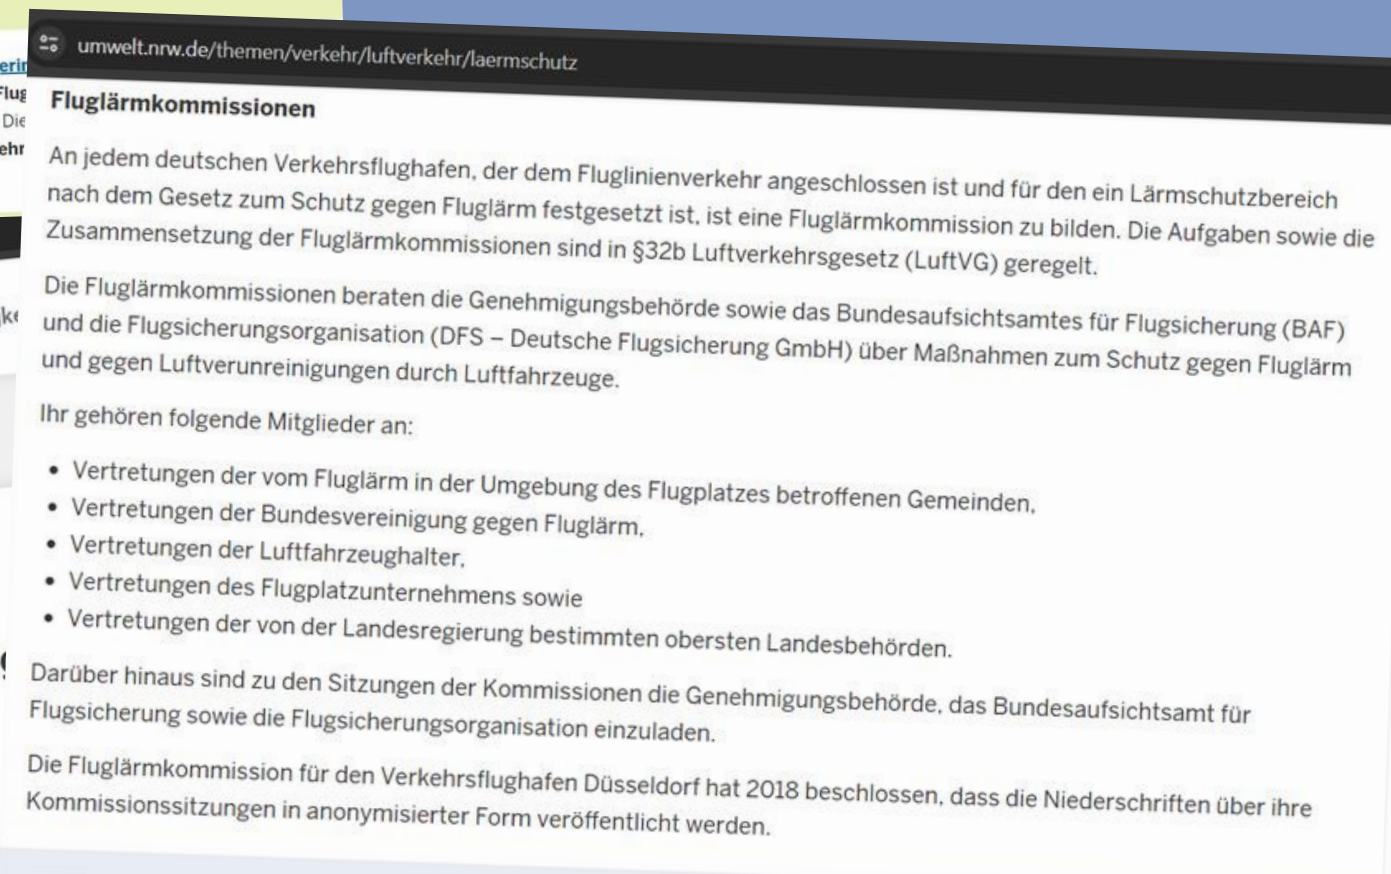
erin
Flug
Die
ehr

ke

umwelt.nrw.de/themen/verkehr/luftverkehr/laermschutz

Fluglärmkommissionen

An jedem deutschen Verkehrsflughafen, der dem Fluglinienverkehr angeschlossen ist und für den ein Lärmschutzbereich nach dem Gesetz zum Schutz gegen Fluglärm festgesetzt ist, ist eine Fluglärmkommission zu bilden. Die Aufgaben sowie die Zusammensetzung der Fluglärmkommissionen sind in §32b Luftverkehrsgesetz (LuftVG) geregelt.

Die Fluglärmkommissionen beraten die Genehmigungsbehörde sowie das Bundesaufsichtsamtes für Flugsicherung (BAF) und die Flugsicherungsorganisation (DFS – Deutsche Flugsicherung GmbH) über Maßnahmen zum Schutz gegen Fluglärm und gegen Luftverunreinigungen durch Luftfahrzeuge.

Ihr gehören folgende Mitglieder an:

• Vertretungen der vom Fluglärm in der Umgebung des Flugplatzes betroffenen Gemeinden,
• Vertretungen der Bundesvereinigung gegen Fluglärm,
• Vertretungen der Luftfahrzeughalter,
• Vertretungen des Flugplatzunternehmens sowie
• Vertretungen der von der Landesregierung bestimmten obersten Landesbehörden.

Darüber hinaus sind zu den Sitzungen der Kommissionen die Genehmigungsbehörde, das Bundesaufsichtsamt für Flugsicherung sowie die Flugsicherungsorganisation einzuladen.

Die Fluglärmkommission für den Verkehrsflughafen Düsseldorf hat 2018 beschlossen, dass die Niederschriften über ihre Kommissionssitzungen in anonymisierter Form veröffentlicht werden.